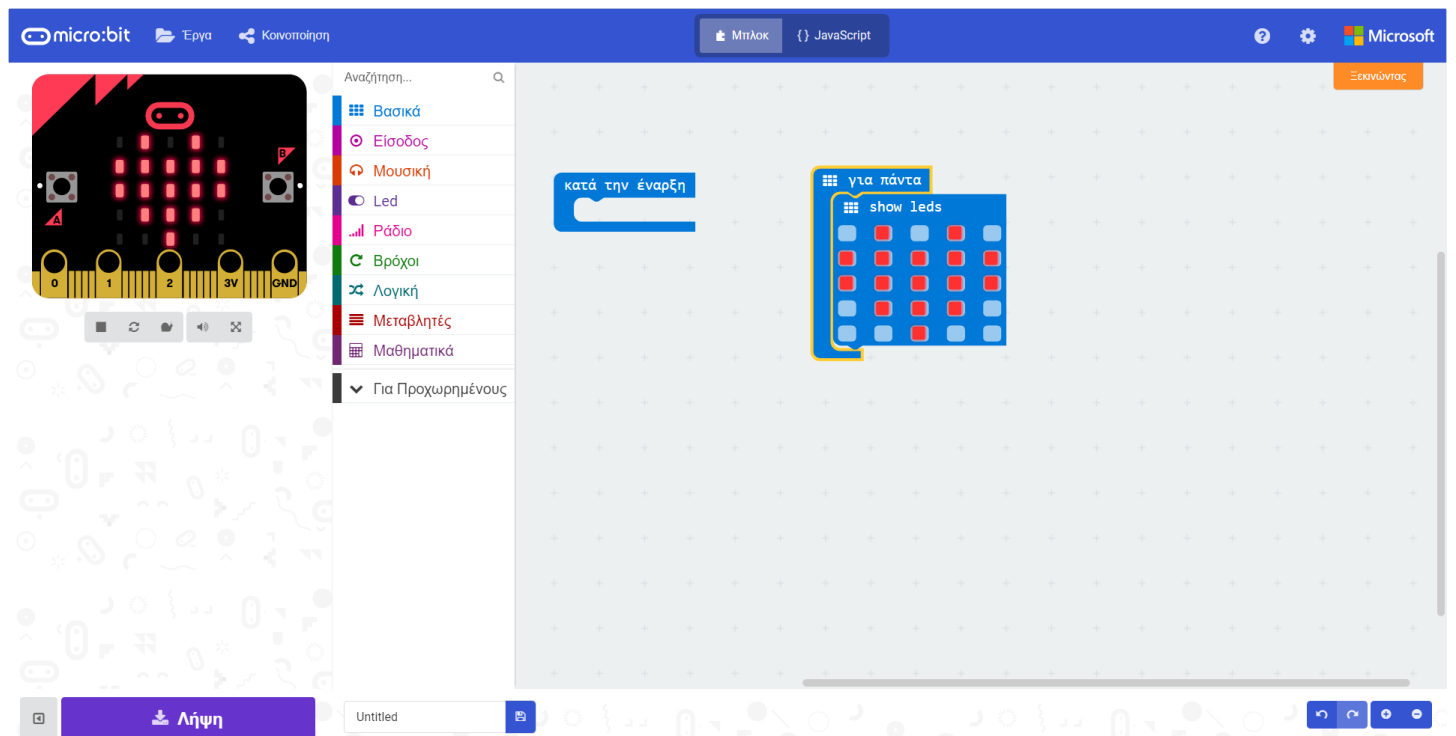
micro:bit Έργα Κοινοποίηση

Μπλοκ {} JavaScript

Microsoft

Ξεκινώντας

Αναζήτηση...

Βασικά
Είσοδος
Μουσική
Led
Ράδιο
Βρόχοι
Λογική
Μεταβλητές
Μαθηματικά
Για Προχωρημένους

κατά την έναρξη

για πάντα
show leds

A B
0 1 2 3V GND

Λήψη

Untitled